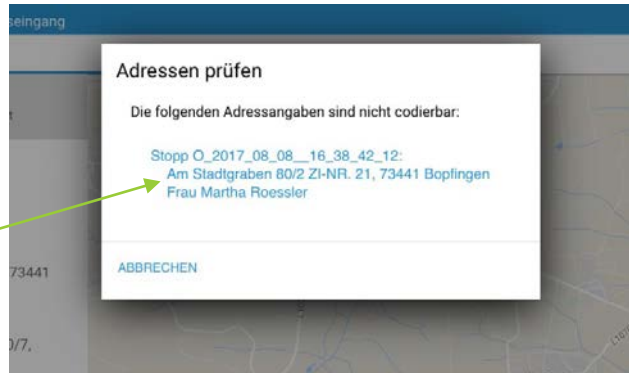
seingang

t

73441

0/7,

Adressen prüfen

Die folgenden Adressangaben sind nicht codierbar:

Stopp O_2017_08_08__16_38_42_12:
Am Stadtgraben 80/2 ZI-NR. 21, 73441 Bopfingen
Frau Martha Roessler

ABBRECHEN